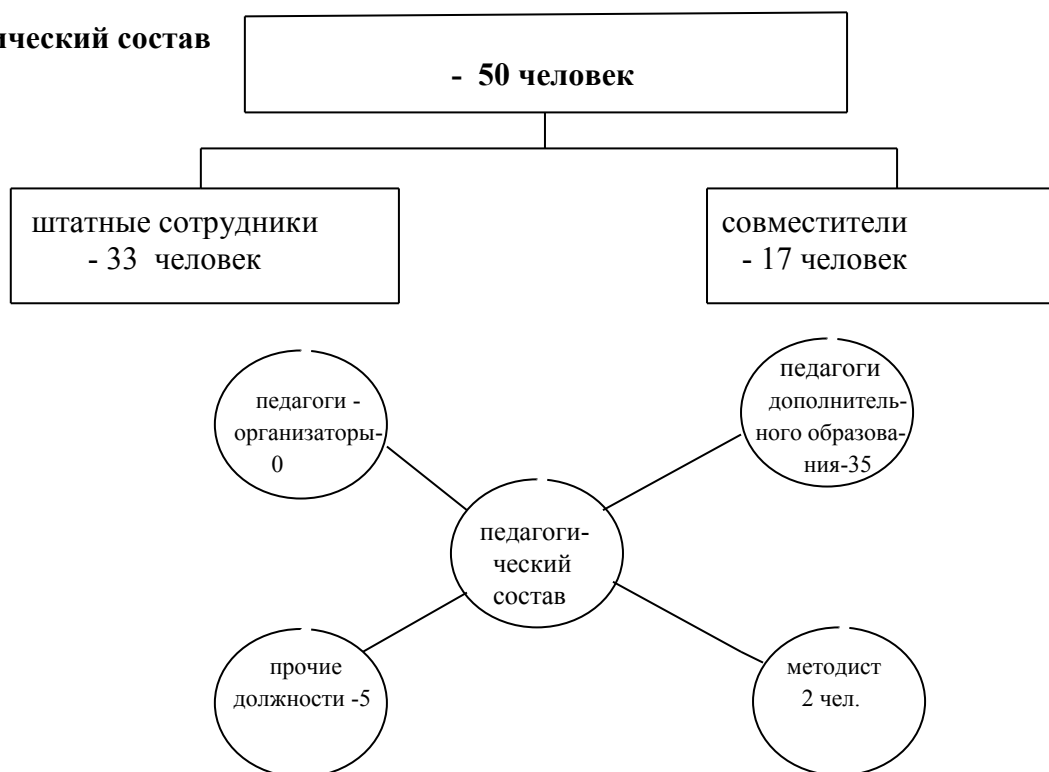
ический состав

- 50 человек

штатные сотрудники - 33 человек

совместители - 17 человек

педагоги - организаторы- 0

педагоги дополнительного образования-35

педагогический состав

прочие должности -5

методист 2 чел.